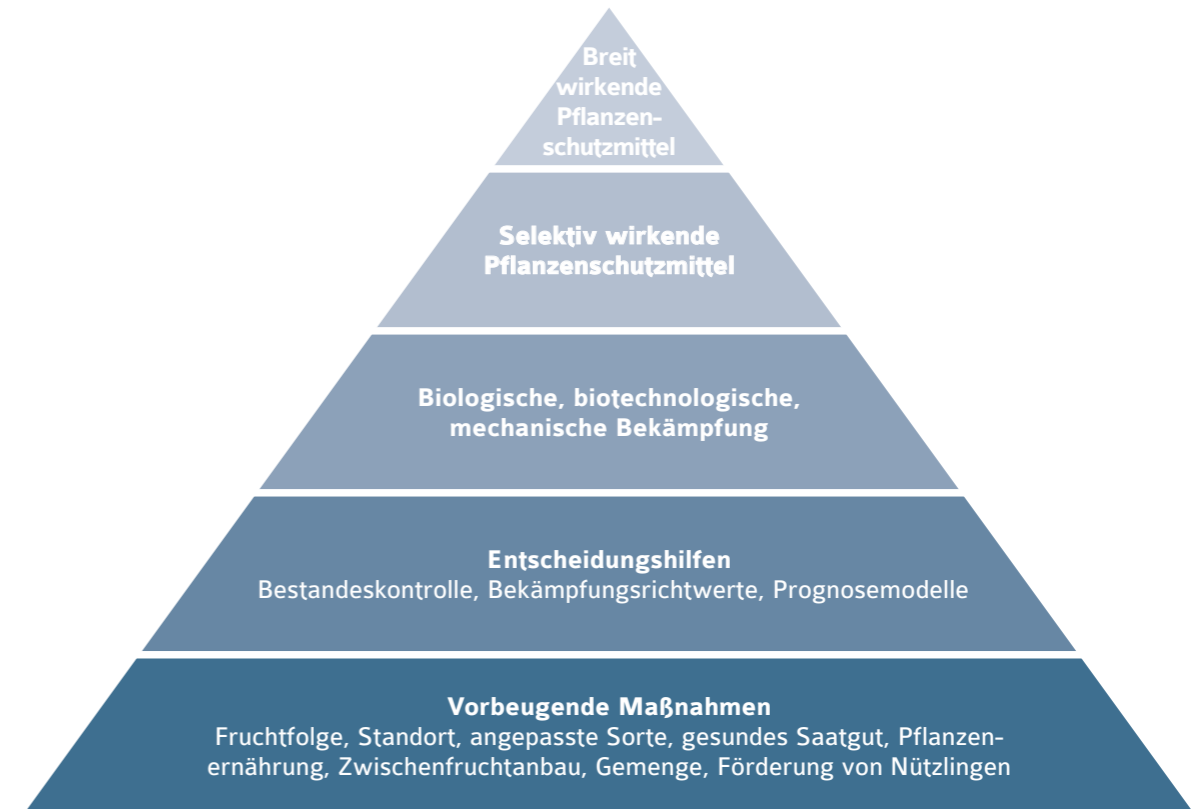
Breit wirkende Pflanzenschutzmittel

Selektiv wirkende Pflanzenschutzmittel

Biologische, biotechnologische, mechanische Bekämpfung

Entscheidungshilfen
Bestandeskontrolle, Bekämpfungsrichtwerte, Prognosemodelle

Vorbeugende Maßnahmen
Fruchtfolge, Standort, angepasste Sorte, gesundes Saatgut, Pflanzenernährung, Zwischenfruchtanbau, Gemenge, Förderung von Nützlingen